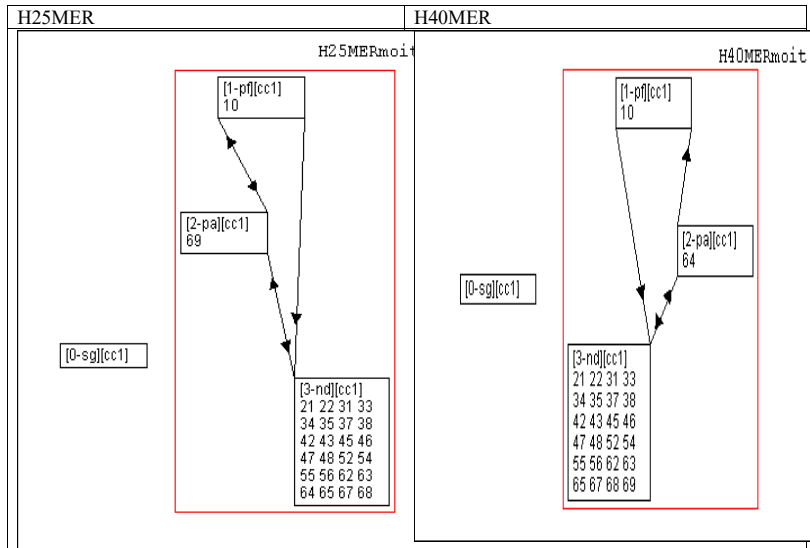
| H25MER | H40MER |
|---|---|
| H25MERmoit [1-pf][cc1] 10 [2-pa][cc1] 69 [0-sg][cc1] [3-nd][cc1] 21 22 31 33 34 35 37 38 42 43 45 46 47 48 52 54 55 56 62 63 64 65 67 68 | H40MERmoit [1-pf][cc1] 10 [2-pa][cc1] 64 [0-sg][cc1] [3-nd][cc1] 21 22 31 33 34 35 37 38 42 43 45 46 47 48 52 54 55 56 62 63 65 67 68 69 |